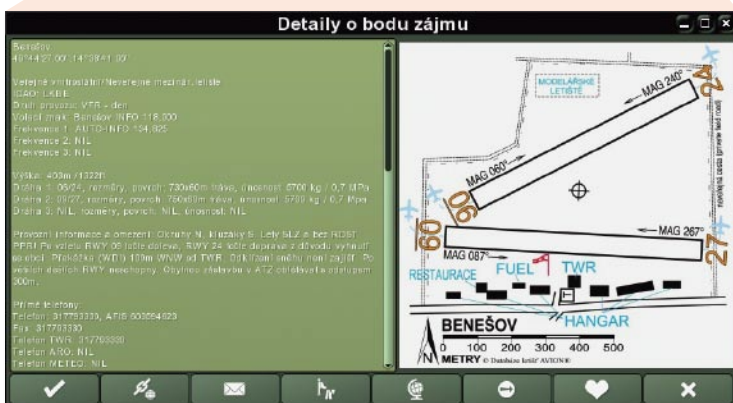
Detaily o bodu zájmu

Benešov
49°44'27.00" 14°38'41.00"

Veřejné vnitrostátní / Neveřejné mezinár. letiště
ICAO: LKBE
Druh provozu: VFR - den
Volací znak: Benešov INFO 118.000
Frekvence 1: AUTO-INFO 134.025
Frekvence 2: NIL
Frekvence 3: NIL

Výška: 400m / 1322ft
Dráha 1: 06/24, rozměry, povrch: 730x60m tráva, únosnost: 5700 kg / 0,7 MPa
Dráha 2: 09/27, rozměry, povrch: 750x60m tráva, únosnost: 5700 kg / 0,7 Mpa
Dráha 3: NIL, rozměry, povrch: NIL, únosnost: NIL

Provozní informace a omezení: Okruhy N, kluzáky S. Lety SLZ a bez RDST PPRI Po vzletu RWY 06 zatáčet doleva, RWY 24 zatáčet doprava z důvodu vyhnutí se obci. Překážka (WD) 120m WNW od TWR. Odklizení sněhu není zajištěno. Po vnitřní části RWY nechodit. Obytnou zástavbu v ATZ obletávat s odstupem 300m.

Přímé telefony:
Telefon: 317793330, ATIS 603064023
Fax: 317793330
Telefon TWR: 317793330
Telefon ARO: NIL
Telefon METEO: NIL

MODELÁŘSKÉ LETIŠTĚ
MAG 240°
24
MAG 060°
06
MAG 267°
MAG 087°
09
27
RESTAURACE
FUEL
TWR
HANGAR
BENEŠOV
0 100 200 300 400 500
METRY © Databáze letišť AVIONIC